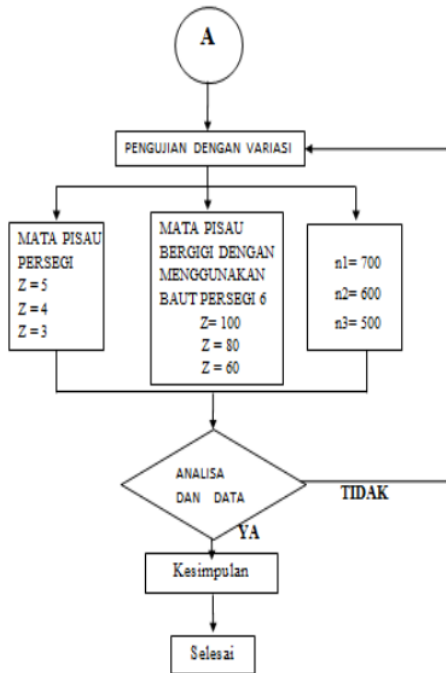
A

PENGUJIAN DENGAN VARIASI

MATA PISAU PERSEGI
Z = 5
Z = 4
Z = 3

MATA PISAU BERGIGI DENGAN MENGGUNAKAN BAUT PERSEGI 6
Z= 100
Z = 80
Z = 60

n1= 700
n2= 600
n3= 500

ANALISA DAN DATA

TIDAK

YA

Kesimpulan

Selesai